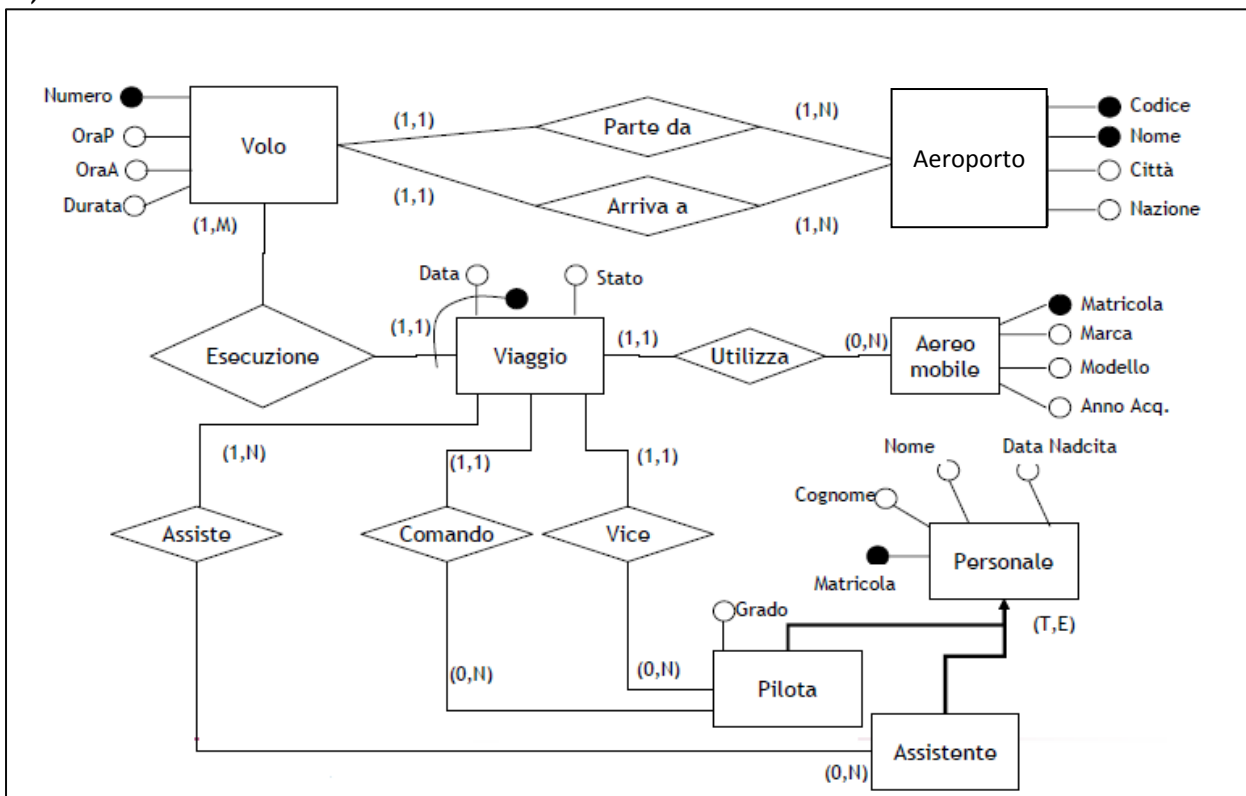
Numero
OraP
OraA
Durata
Volo
(1,M)
(1,1)
Parte da
(1,N)
(1,1)
Arriva a
(1,N)
Aeroporto
Codice
Nome
Città
Nazione
Data
Stato
Esecuzione
(1,1)
Viaggio
(1,1)
Utilizza
(0,N)
Aereo mobile
Matricola
Marca
Modello
Anno Acq.
(1,N)
(1,1)
(1,1)
Nome
Data Nadcita
Cognome
Assiste
Comando
Vice
Matricola
Personale
Grado
(T,E)
(0,N)
(0,N)
Pilota
Assistente
(0,N)